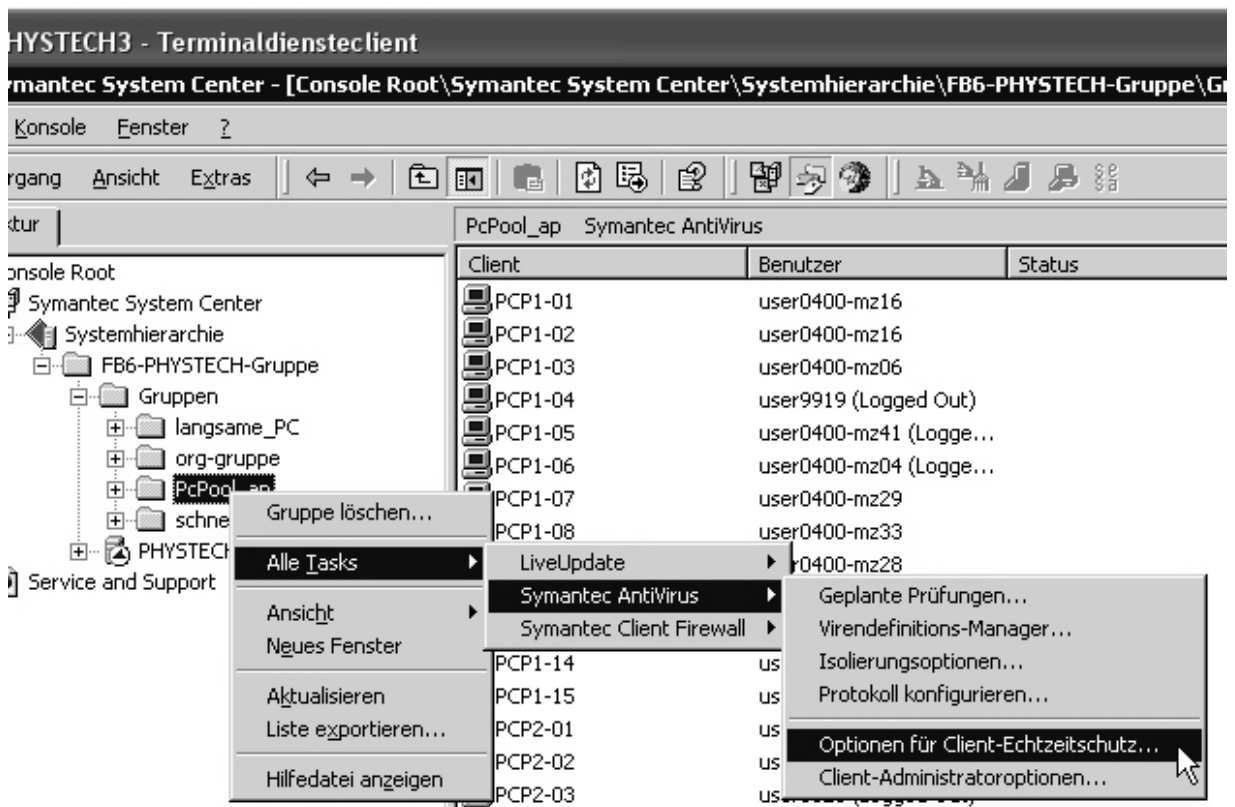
HYSTECH3 - Terminaldiensteclient

ymantec System Center - [Console Root\Symantec System Center\Systemhierarchie\FB6-PHYSTECH-Gruppe\G

Konsole Fenster ?

rgang Ansicht Extras

ktur

Console Root
Symantec System Center
Systemhierarchie
FB6-PHYSTECH-Gruppe
Gruppen
langsame_PC
org-gruppe
PcPool_ap
schne
PHYSTECH
Service and Support

PcPool_ap Symantec AntiVirus

| Client | Benutzer | Status |
|---|---|---|
| PCP1-01 | user0400-mz16 | |
| PCP1-02 | user0400-mz16 | |
| PCP1-03 | user0400-mz06 | |
| PCP1-04 | user9919 (Logged Out) | |
| PCP1-05 | user0400-mz41 (Logge... | |
| PCP1-06 | user0400-mz04 (Logge... | |
| PCP1-07 | user0400-mz29 | |
| PCP1-08 | user0400-mz33 | |
| | r0400-mz28 | |
| PCP1-14 | us | |
| PCP1-15 | us | |
| PCP2-01 | us | |
| PCP2-02 | us | |
| PCP2-03 | us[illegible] | |

Gruppe löschen...
Alle Tasks
Ansicht
Neues Fenster
Aktualisieren
Liste exportieren...
Hilfedatei anzeigen

LiveUpdate
Symantec AntiVirus
Symantec Client Firewall

Geplante Prüfungen...
Virendefinitions-Manager...
Isolierungsoptionen...
Protokoll konfigurieren...
Optionen für Client-Echtzeitschutz...
Client-Administratoroptionen...